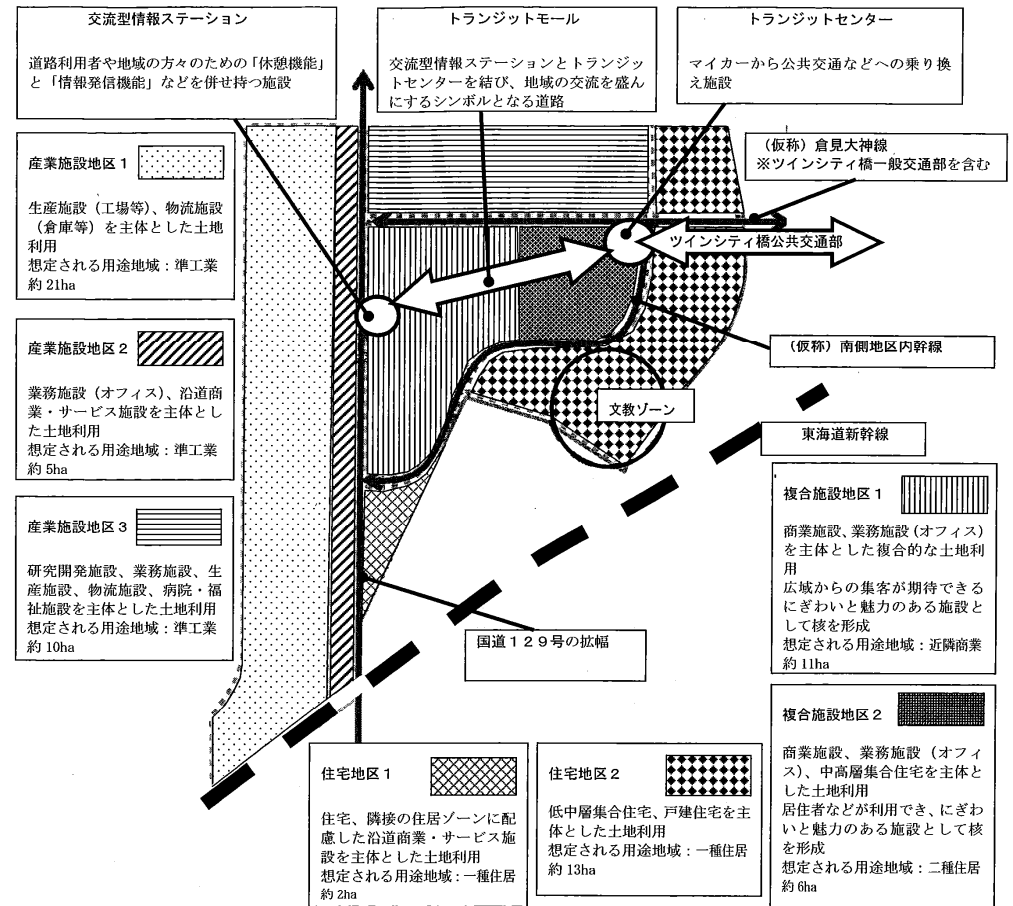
交流型情報ステーション

道路利用者や地域の方々のための「休憩機能」と「情報発信機能」などを併せ持つ施設

トランジットモール

交流型情報ステーションとトランジットセンターを結び、地域の交流を盛んにするシンボルとなる道路

トランジットセンター

マイカーから公共交通などへの乗り換え施設

(仮称) 倉見大神線
※ツインシティ橋一般交通部を含む

ツインシティ橋公共交通部

産業施設地区１

生産施設（工場等）、物流施設（倉庫等）を主体とした土地利用
想定される用途地域：準工業
約 21ha

産業施設地区２

業務施設（オフィス）、沿道商業・サービス施設を主体とした土地利用
想定される用途地域：準工業
約 5ha

産業施設地区３

研究開発施設、業務施設、生産施設、物流施設、病院・福祉施設を主体とした土地利用
想定される用途地域：準工業
約 10ha

(仮称) 南側地区内幹線

文教ゾーン

東海道新幹線

複合施設地区１

商業施設、業務施設（オフィス）を主体とした複合的な土地利用
広域からの集客が期待できるにぎわいと魅力のある施設として核を形成
想定される用途地域：近隣商業
約 11ha

国道１２９号の拡幅

複合施設地区２

商業施設、業務施設（オフィス）、中高層集合住宅を主体とした土地利用
居住者などが利用でき、にぎわいと魅力のある施設として核を形成
想定される用途地域：二種住居
約 6ha

住宅地区１

住宅、隣接の住居ゾーンに配慮した沿道商業・サービス施設を主体とした土地利用
想定される用途地域：一種住居
約 2ha

住宅地区２

低中層集合住宅、戸建住宅を主体とした土地利用
想定される用途地域：一種住居
約 13ha